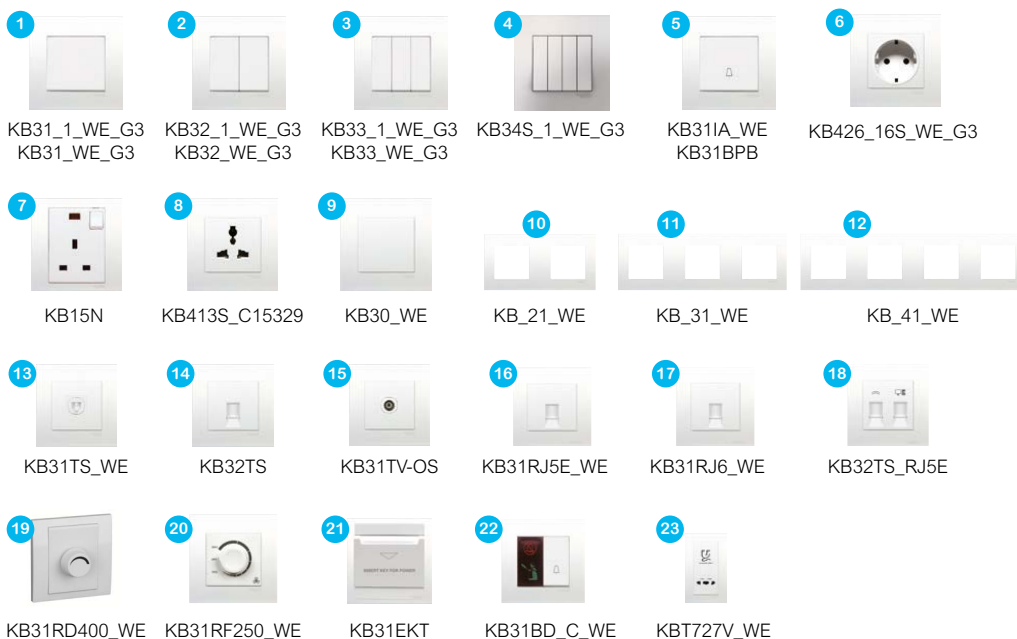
1
KB31_1_WE_G3
KB31_WE_G3

2
KB32_1_WE_G3
KB32_WE_G3

3
KB33_1_WE_G3
KB33_WE_G3

4
KB34S_1_WE_G3

5
KB31IA_WE
KB31BPB

6
KB426_16S_WE_G3

7
KB15N

8
KB413S_C15329

9
KB30_WE

10
KB_21_WE

11
KB_31_WE

12
KB_41_WE

13
KB31TS_WE

14
KB32TS

15
KB31TV-OS

16
KB31RJ5E_WE

17
KB31RJ6_WE

18
KB32TS_RJ5E

19
KB31RD400_WE

20
KB31RF250_WE

21
INSERT KEY FOR POWER
KB31EKT

22
KB31BD_C_WE

23
KBT727V_WE